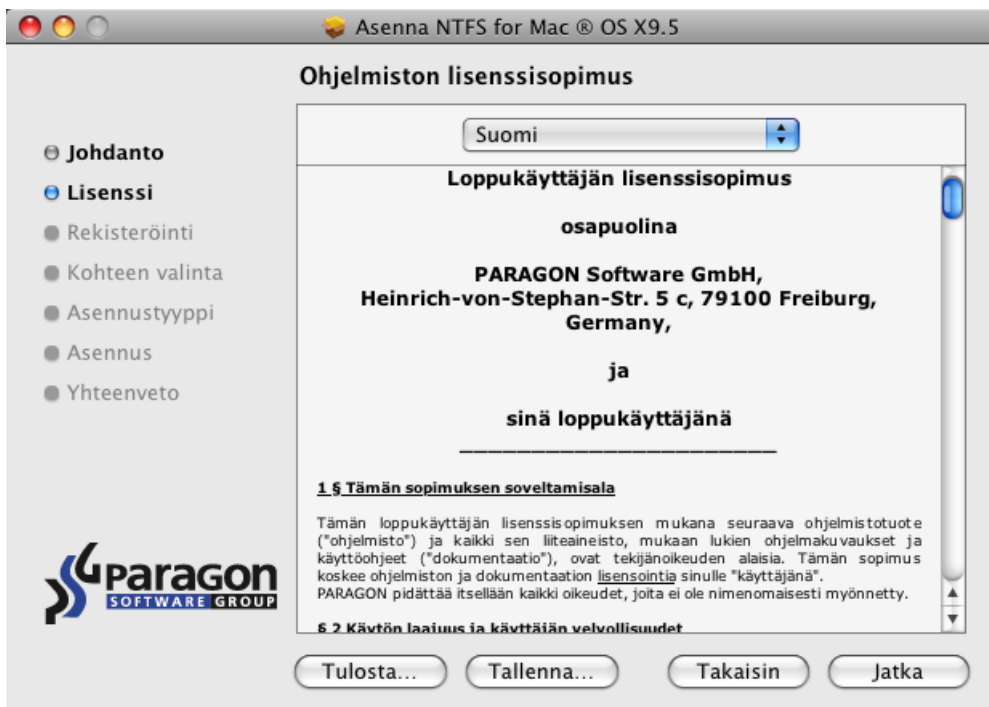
Asenna NTFS for Mac ® OS X9.5

Ohjelmiston lisenssisopimus

Johdanto
Lisenssi
Rekisteröinti
Kohteen valinta
Asennustyyppi
Asennus
Yhteenveto

PARAGON SOFTWARE GROUP

Suomi

Loppukäyttäjän lisenssisopimus

osapuolina

PARAGON Software GmbH, Heinrich-von-Stephan-Str. 5 c, 79100 Freiburg, Germany,

ja

sinä loppukäyttäjänä

_______________________

1 § Tämän sopimuksen soveltamisala

Tämän loppukäyttäjän lisenssisopimuksen mukana seuraava ohjelmistotuote ("ohjelmisto") ja kaikki sen liiteaineisto, mukaan lukien ohjelmakuvaukset ja käyttöohjeet ("dokumentaatio"), ovat tekijänoikeuden alaisia. Tämän sopimus koskee ohjelmiston ja dokumentaation lisensointia sinulle "käyttäjänä". PARAGON pidättää itsellään kaikki oikeudet, joita ei ole nimenomaisesti myönnetty.

§ 2 Käytön laajuus ja käyttäjän velvollisuudet

Tulosta...
Tallenna...
Takaisin
Jatka